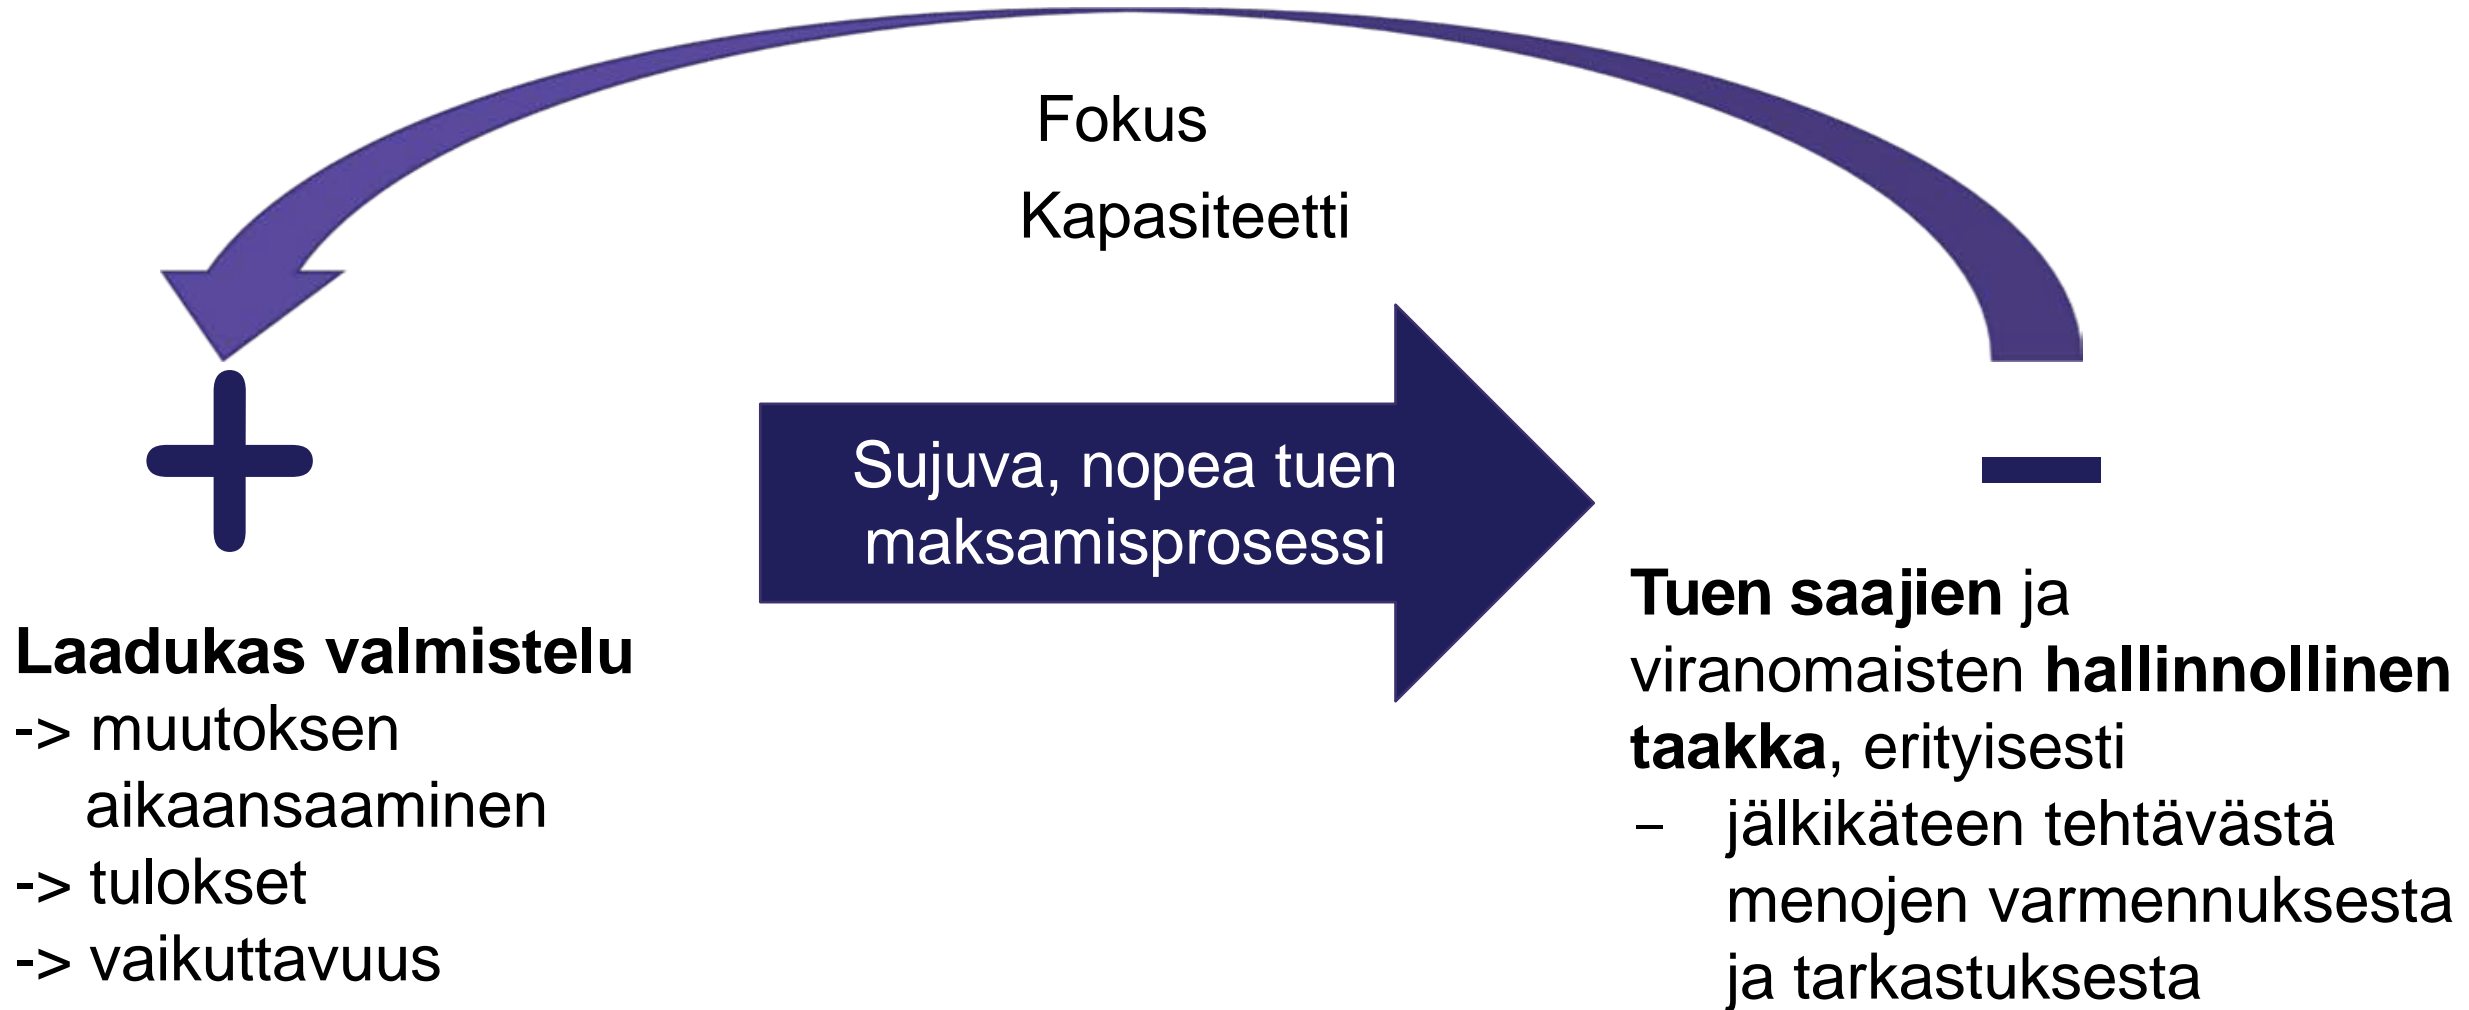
Fokus

Kapasiteetti

Sujuva, nopea tuen maksamisprosessi

+

Laadukas valmistelu
-> muutoksen aikaansaaminen
-> tulokset
-> vaikuttavuus

–

Tuen saajien ja viranomaisten hallinnollinen taakka, erityisesti
– jälkikäteen tehtävästä menojen varmennuksesta ja tarkastuksesta